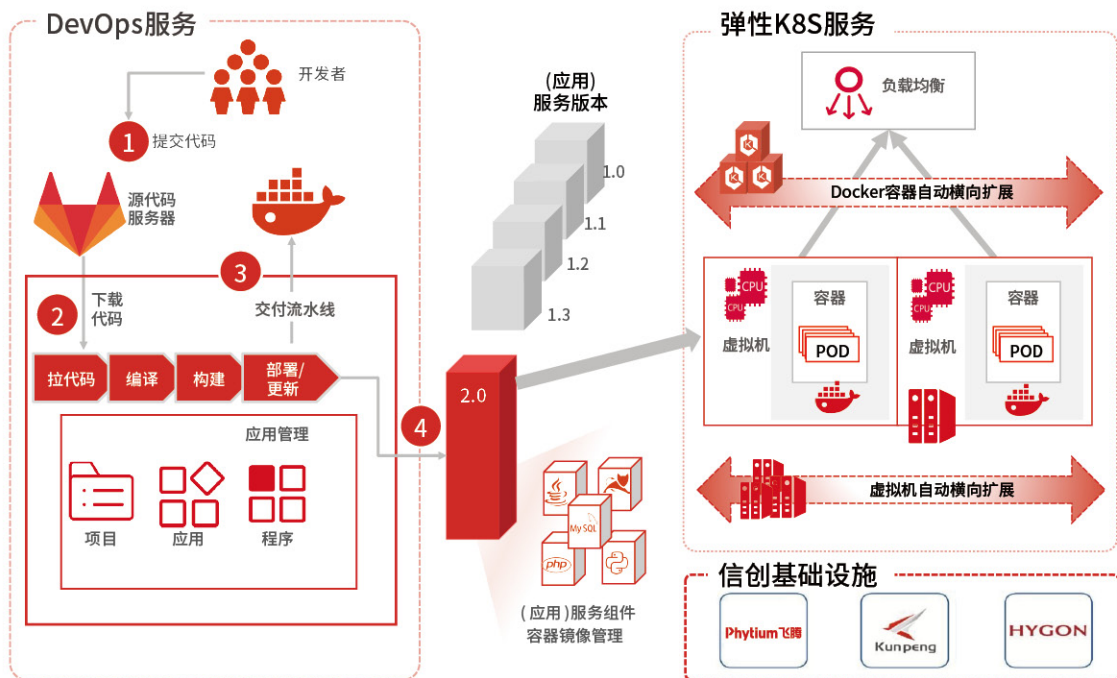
DevOps服务

开发者

1 提交代码

源代码服务器

3

2 下载代码

交付流水线

拉代码 编译 构建 部署/更新

应用管理

项目 应用 程序

4

(应用)服务版本

1.0
1.1
1.2
1.3

2.0

MySQL
php

(应用)服务组件容器镜像管理

弹性K8S服务

负载均衡

Docker容器自动横向扩展

CPU
CPU
虚拟机
容器
POD

CPU
虚拟机
容器
POD

虚拟机自动横向扩展

信创基础设施

Phytium飞腾

Kunpeng

HYGON